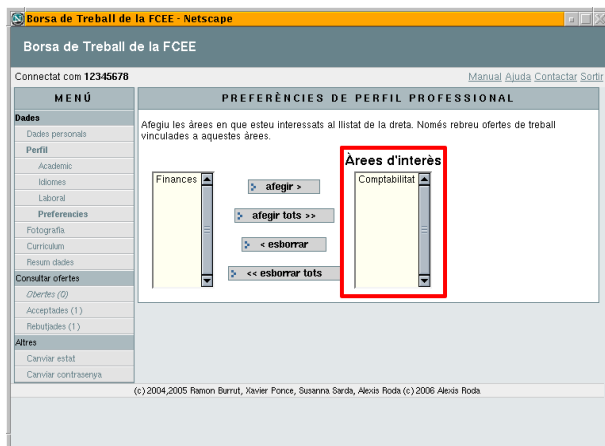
Borsa de Treball de la FCEE - Netscape

Borsa de Treball de la FCEE

Connectat com 12345678

Manual Ajuda Contactar Sortir

MENÚ

Dades
Dades personals
Perfil
Academic
Idiomes
Laboral
Preferencies
Fotografia
Curriculum
Resum dades
Consultar ofertes
Obertes (0)
Acceptades (1)
Rebutjades (1)
Altres
Canviar estat
Canviar contrasenya

PREFERÈNCIES DE PERFIL PROFESSIONAL

Afegiu les àrees en que esteu interessats al llistat de la dreta. Només rebreu ofertes de treball vinculades a aquestes àrees.

Àrees d'interès

Finances

afegir >
afegir tots >>
< esborrar
<< esborrar tots

Comptabilitat

(c) 2004,2005 Ramon Burrut, Xavier Ponce, Susanna Sarda, Alexis Roda (c) 2006 Alexis Roda